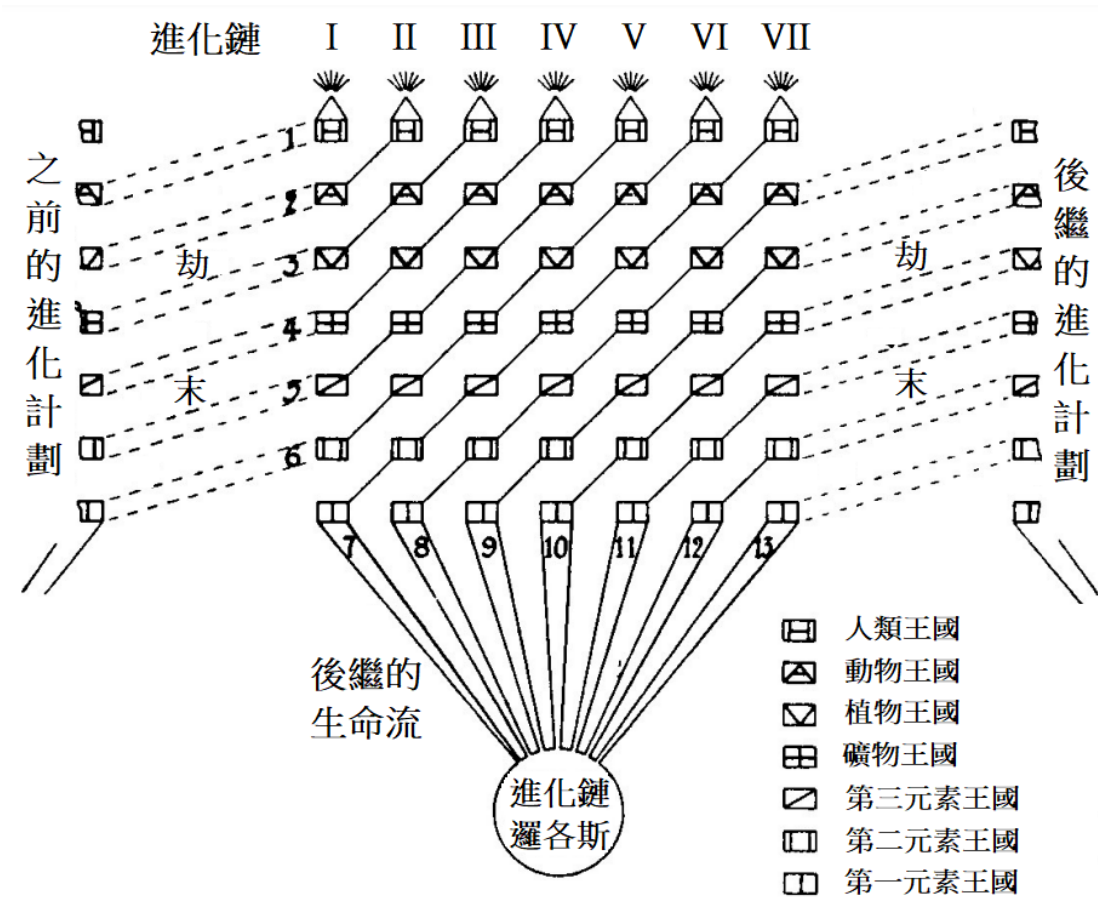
進化鏈 I II III IV V VI VII

1
2
3
4
5
6

7 8 9 10 11 12 13

之前的進化計劃

劫

末

後繼的進化計劃

劫

末

後繼的生命流

進化鏈邏各斯

人類王國
動物王國
植物王國
礦物王國
第三元素王國
第二元素王國
第一元素王國